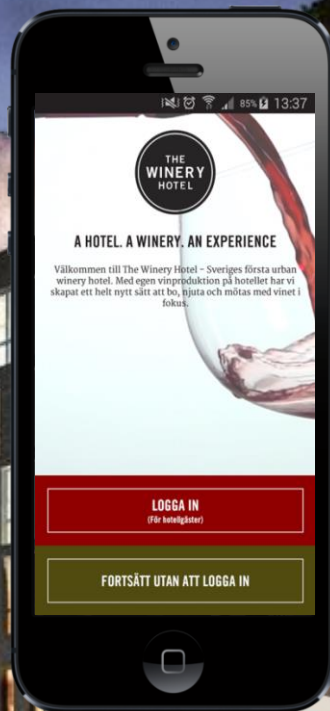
85% 13:37

THE WINERY HOTEL

A HOTEL. A WINERY. AN EXPERIENCE

Välkommen till The Winery Hotel – Sveriges första urban winery hotel. Med egen vinproduktion på hotellet har vi skapat ett helt nytt sätt att bo, njuta och mötas med vinet i fokus.

LOGGA IN
(För hotellgäster)

FORTSÄTT UTAN ATT LOGGA IN